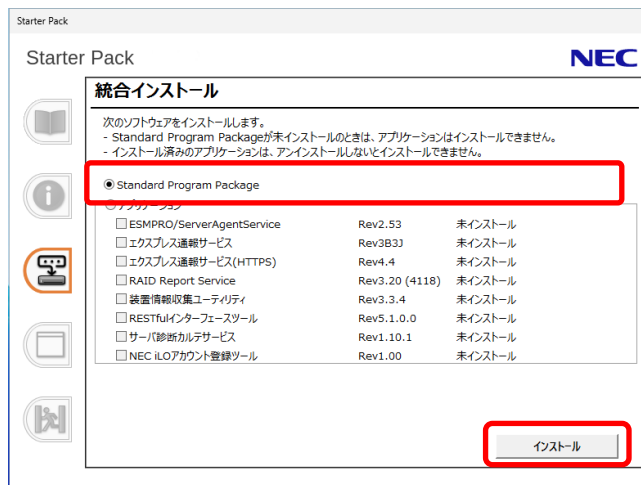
Starter Pack

Starter Pack

NEC

統合インストール

次のソフトウェアをインストールします。
- Standard Program Packageが未インストールのときは、アプリケーションはインストールできません。
- インストール済みのアプリケーションは、アンインストールしないとインストールできません。

Standard Program Package

アプリケーション

| | | |
|---|---|---|
| ESMPRO/ServerAgentService | Rev2.53 | 未インストール |
| エクスプレス通報サービス | Rev3B3J | 未インストール |
| エクスプレス通報サービス(HTTPS) | Rev4.4 | 未インストール |
| RAID Report Service | Rev3.20 (4118) | 未インストール |
| 装置情報収集ユーティリティ | Rev3.3.4 | 未インストール |
| RESTfulインターフェースツール | Rev5.1.0.0 | 未インストール |
| サーバ診断カルテサービス | Rev1.10.1 | 未インストール |
| NEC iLOアカウント登録ツール | Rev1.00 | 未インストール |

インストール